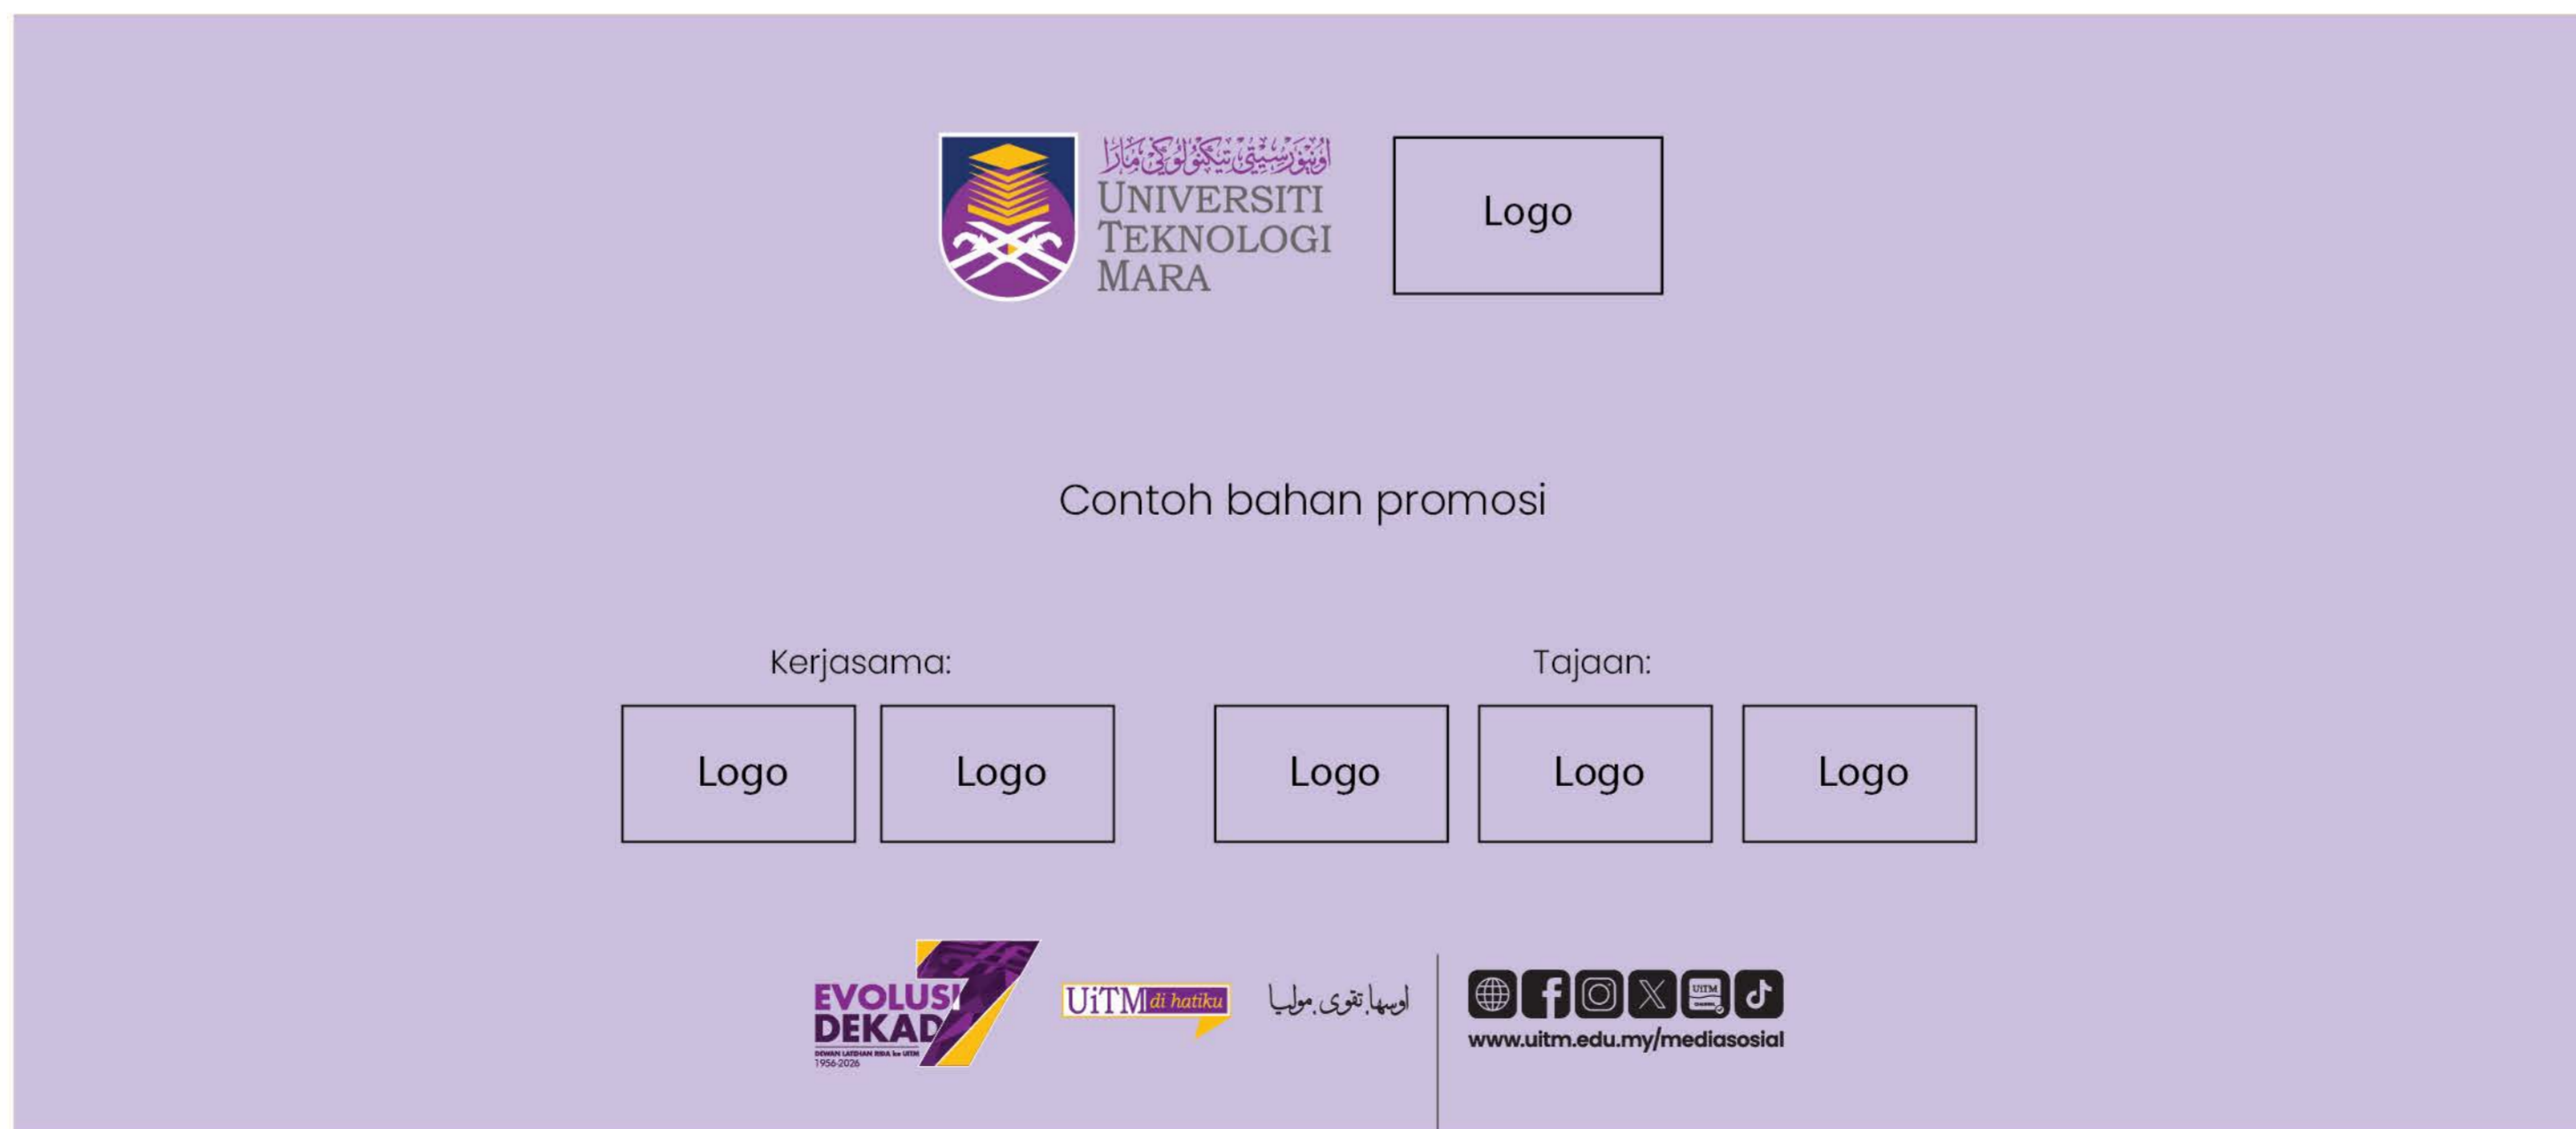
اونيۏرسيتي تيکنولوݢي مارا
UNIVERSITI TEKNOLOGI MARA

Logo

Contoh bahan promosi

Kerjasama:

Logo Logo

Tajaan:

Logo Logo Logo

EVOLUSI DEKAD 7
DEWAN LATIHAN RIDA ke UITM
1956-2026

UiTM di hatiku

اوسها. تقوى. موليا

UITM

www.uitm.edu.my/mediasosial